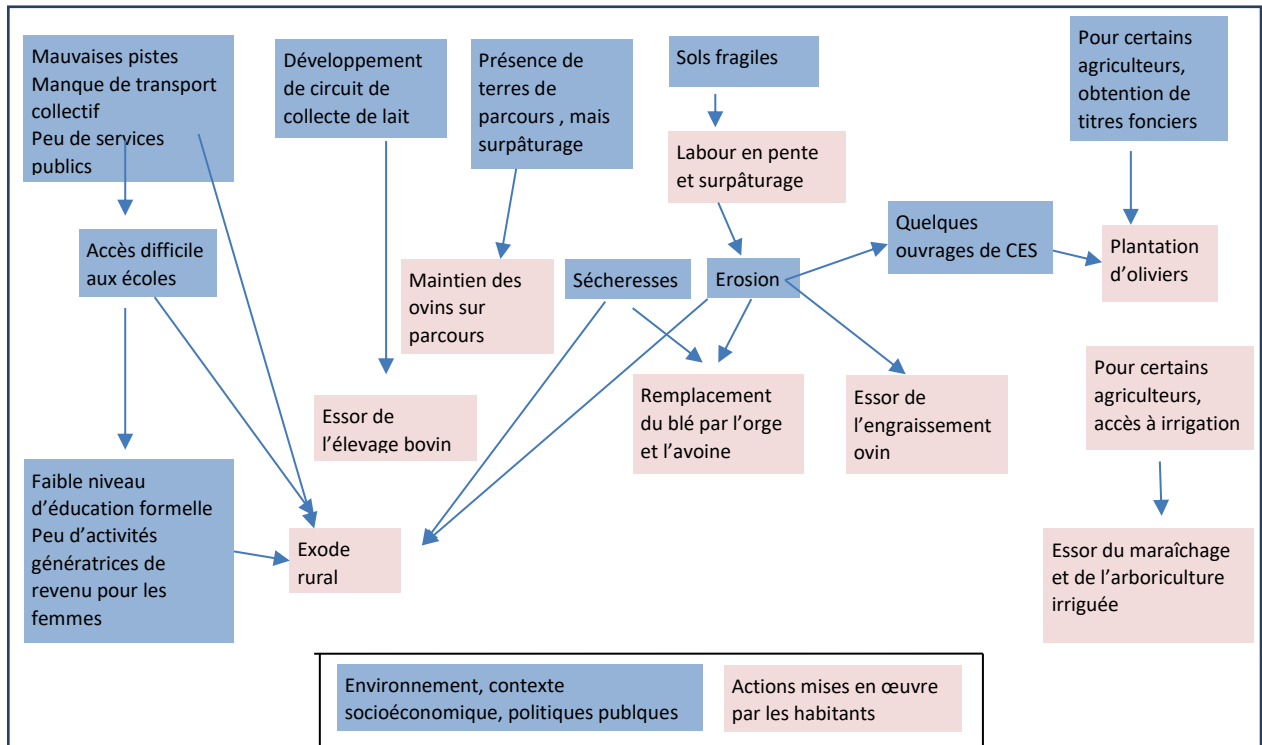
Mauvaises pistes
Manque de transport collectif
Peu de services publics

Développement de circuit de collecte de lait

Présence de terres de parcours , mais surpâturage

Sols fragiles

Pour certains agriculteurs, obtention de titres fonciers

Labour en pente et surpâturage

Accès difficile aux écoles

Quelques ouvrages de CES

Plantation d'oliviers

Maintien des ovins sur parcours

Sécheresses

Erosion

Pour certains agriculteurs, accès à irrigation

Essor de l'élevage bovin

Remplacement du blé par l'orge et l'avoine

Essor de l'engraissement ovin

Faible niveau d'éducation formelle
Peu d'activités génératrices de revenu pour les femmes

Exode rural

Essor du maraîchage et de l'arboriculture irriguée

Environnement, contexte socioéconomique, politiques publques

Actions mises en œuvre par les habitants